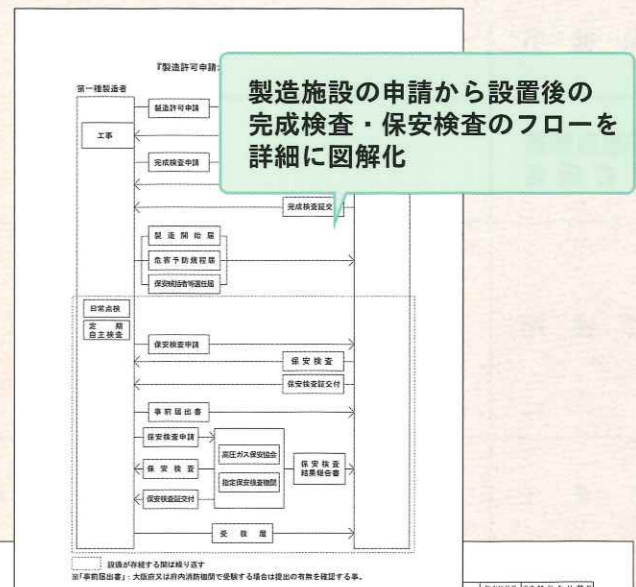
『製造許可申請

第一種製造者

製造許可申請

工事

完成検査申請

完成検査証交

製造施設の申請から設置後の完成検査・保安検査のフローを詳細に図解化

製造開始届

危害予防規程届

保安統括者等選任届

日常点検

定期自主検査

保安検査申請

保安検査

保安検査証交付

事前届出書

保安検査申請

高圧ガス保安協会

保安検査

指定保安検査機関

保安検査結果報告書

保安検査証交付

受検届

設備が存続する間は繰り返す

※「事前届出書」：大阪府又は府内消防機関で受験する場合は提出の有無を確認する事。